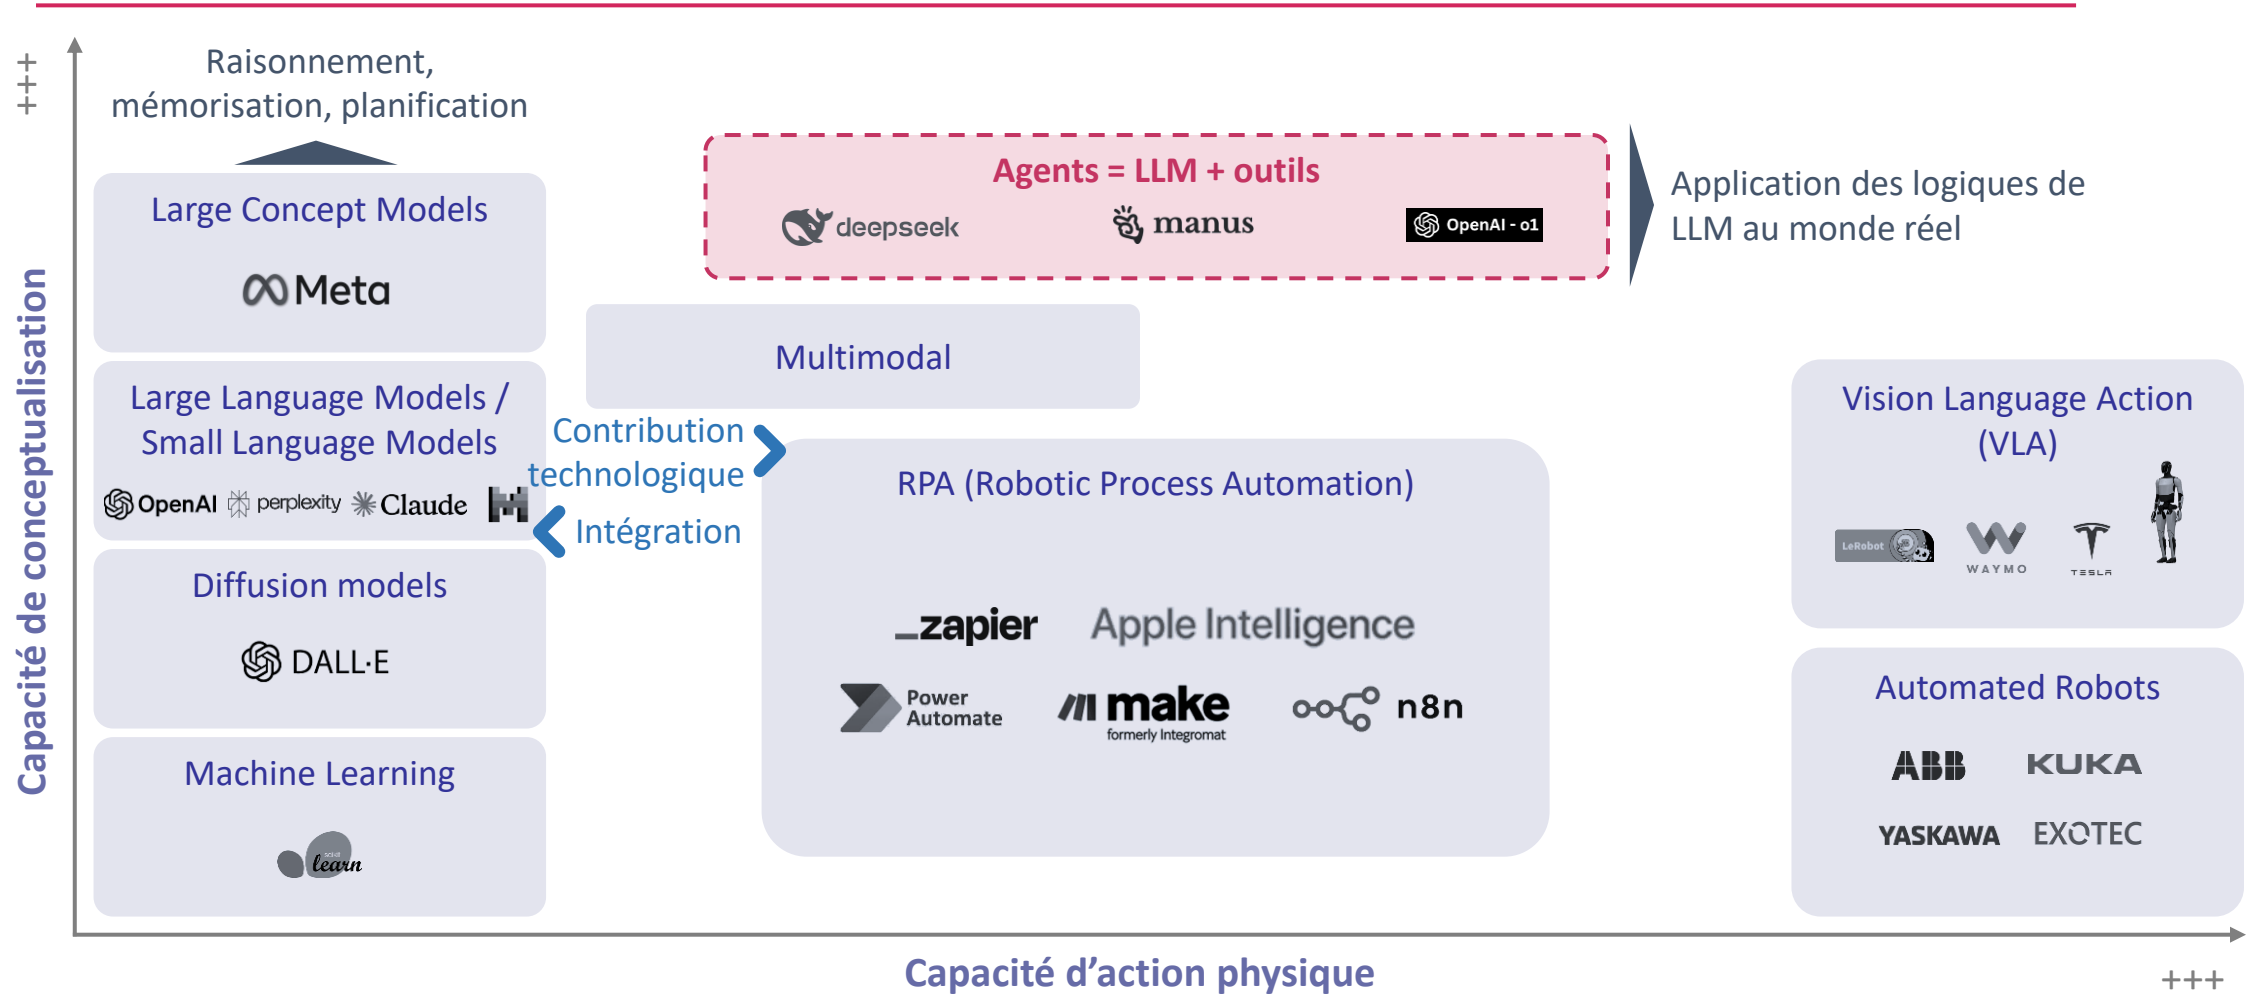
+++

Raisonnement, mémorisation, planification

Large Concept Models

Meta

Large Language Models / Small Language Models

OpenAI perplexity Claude

Diffusion models

DALL·E

Machine Learning

scikit learn

Capacité de conceptualisation

Agents = LLM + outils

deepseek manus OpenAI - o1

Application des logiques de LLM au monde réel

Multimodal

Contribution technologique

Intégration

RPA (Robotic Process Automation)

zapier Apple Intelligence

Power Automate make formerly Integromat n8n

Vision Language Action (VLA)

LeRobot WAYMO TESLA

Automated Robots

ABB KUKA

YASKAWA EXOTEC

Capacité d'action physique

+++